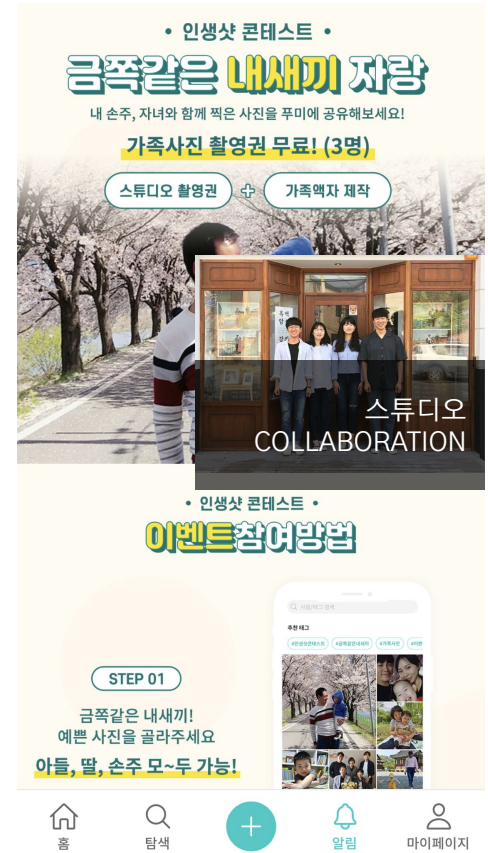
• 인생샷 콘테스트 •

금쪽같은 내새끼 자랑

내 손주, 자녀와 함께 찍은 사진을 푸미에 공유해보세요!

가족사진 촬영권 무료! (3명)

스튜디오 촬영권 + 가족액자 제작

스튜디오
COLLABORATION

• 인생샷 콘테스트 •

이벤트참여방법

사람/태그 검색

추천 태그

#인생샷콘테스트 #금쪽같은내새끼 #가족사진 #이벤

STEP 01

금쪽같은 내새끼!
예쁜 사진을 골라주세요

아들, 딸, 손주 모~두 가능!

홈
탐색
+
알림
마이페이지